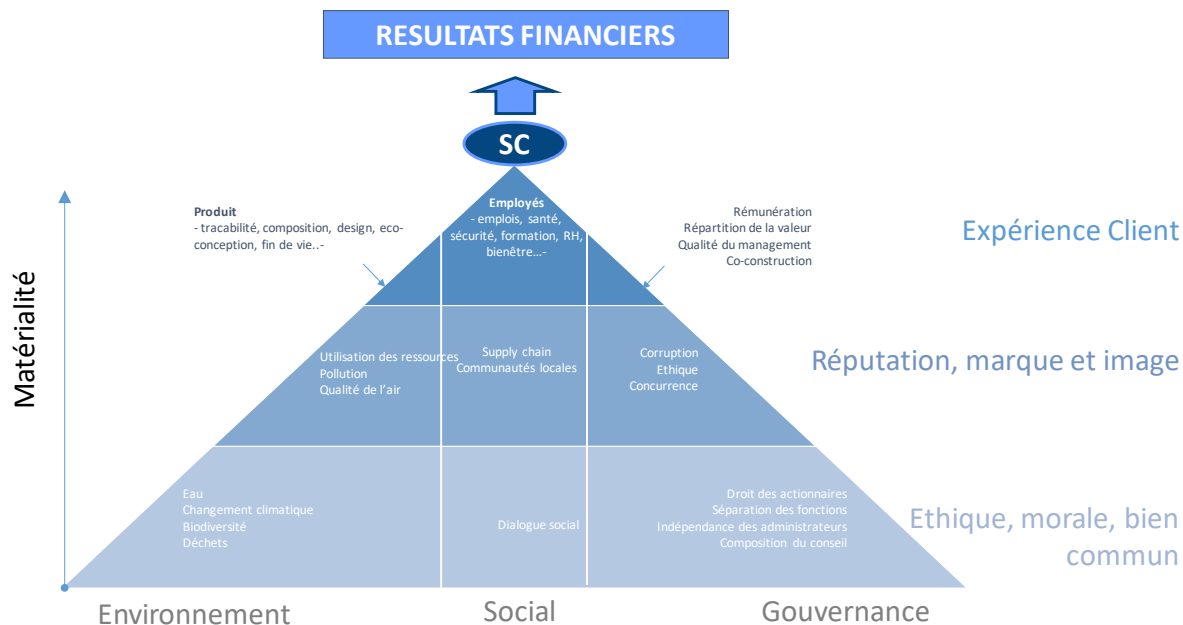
RESULTATS FINANCIERS

SC

Matérialité

Produit
- tracabilité, composition, design, eco-conception, fin de vie..-

Employés
- emplois, santé, sécurité, formation, RH, bienêtre…-

Rémunération
Répartition de la valeur
Qualité du management
Co-construction

Expérience Client

Utilisation des ressources
Pollution
Qualité de l'air

Supply chain
Communautés locales

Corruption
Ethique
Concurrence

Réputation, marque et image

Eau
Changement climatique
Biodiversité
Déchets

Dialogue social

Droit des actionnaires
Séparation des fonctions
Indépendance des administrateurs
Composition du conseil

Ethique, morale, bien commun

Environnement

Social

Gouvernance